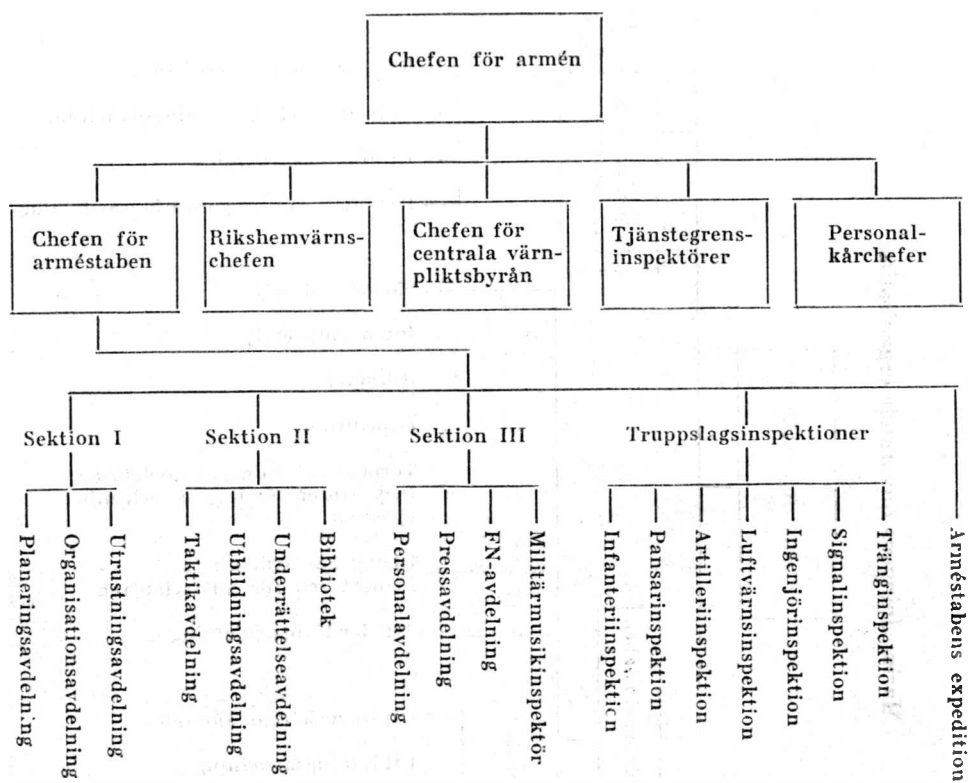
Chefen för armén

Chefen för arméstaben

Rikshemvärnschefen

Chefen för centrala värnpliktsbyrån

Tjänstegrensinspektörer

Personalkårchefer

Sektion I

Planeringsavdelning

Organisationsavdelning

Utrustningsavdelning

Sektion II

Taktikavdelning

Utbildningsavdelning

Underrättelseavdelning

Bibliotek

Sektion III

Personalavdelning

Pressavdelning

FN-avdelning

Militärmusikinspektör

Truppslagsinspektioner

Infanteriinspektion

Pansarinspektion

Artilleriinspektion

Luftvärnsinspektion

Ingenjörinspektion

Signalinspektion

Tränginspektion

Arméstabens expedition